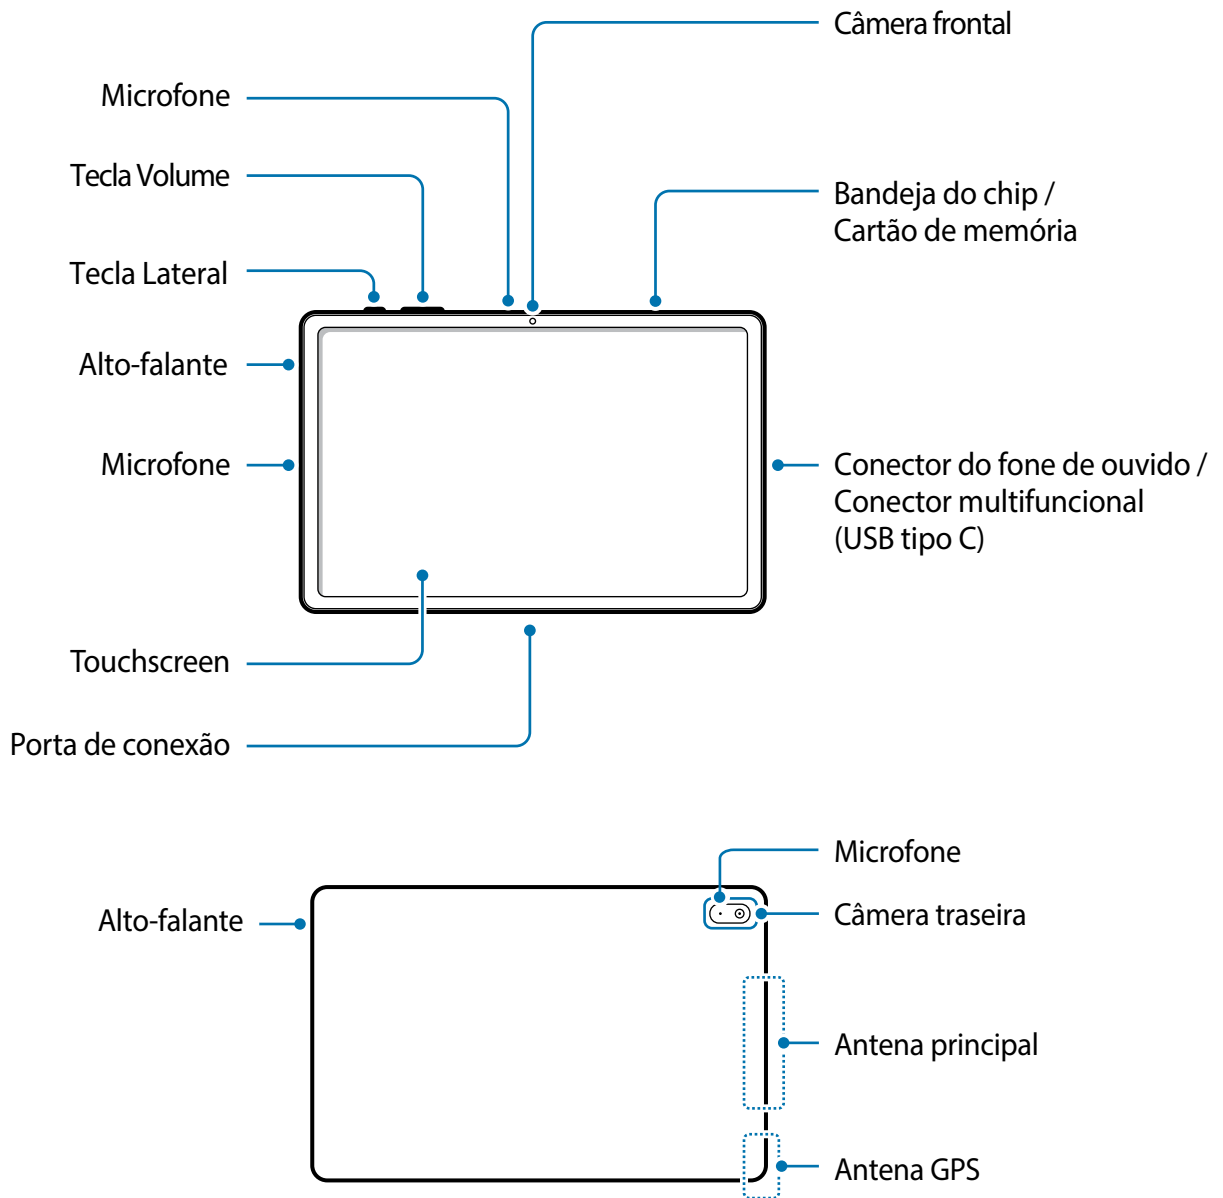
Câmera frontal

Microfone

Tecla Volume

Bandeja do chip / Cartão de memória

Tecla Lateral

Alto-falante

Microfone

Conector do fone de ouvido / Conector multifuncional (USB tipo C)

Touchscreen

Porta de conexão

Microfone

Alto-falante

Câmera traseira

Antena principal

Antena GPS